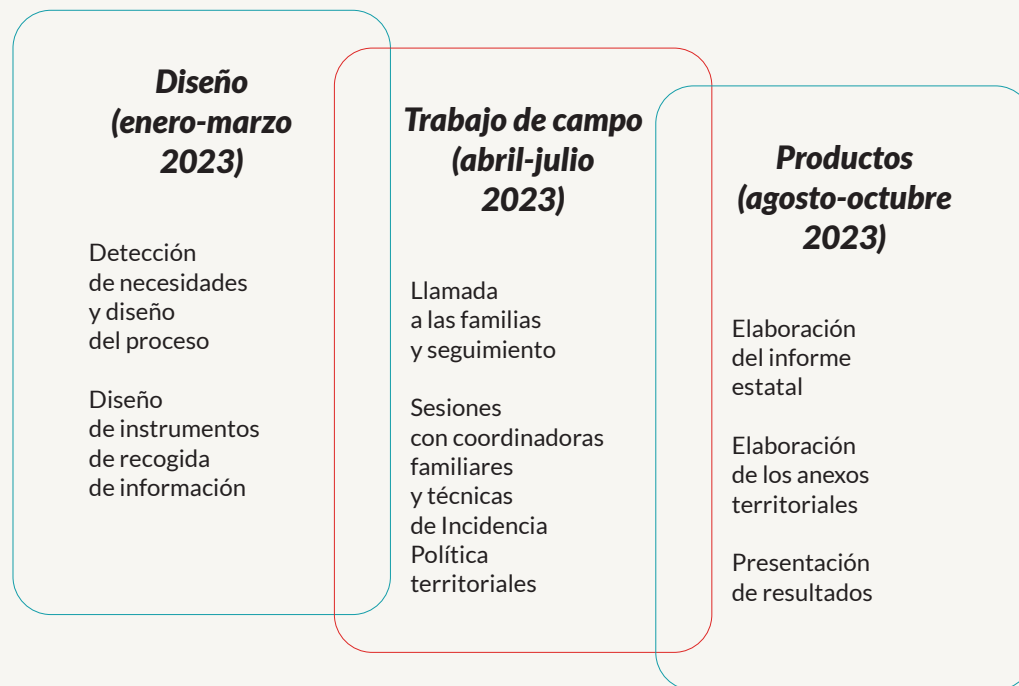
Diseño
(enero-marzo 2023)

Detección de necesidades y diseño del proceso

Diseño de instrumentos de recogida de información

Trabajo de campo
(abril-julio 2023)

Llamada a las familias y seguimiento

Sesiones con coordinadoras familiares y técnicas de Incidencia Política territoriales

Productos
(agosto-octubre 2023)

Elaboración del informe estatal

Elaboración de los anexos territoriales

Presentación de resultados